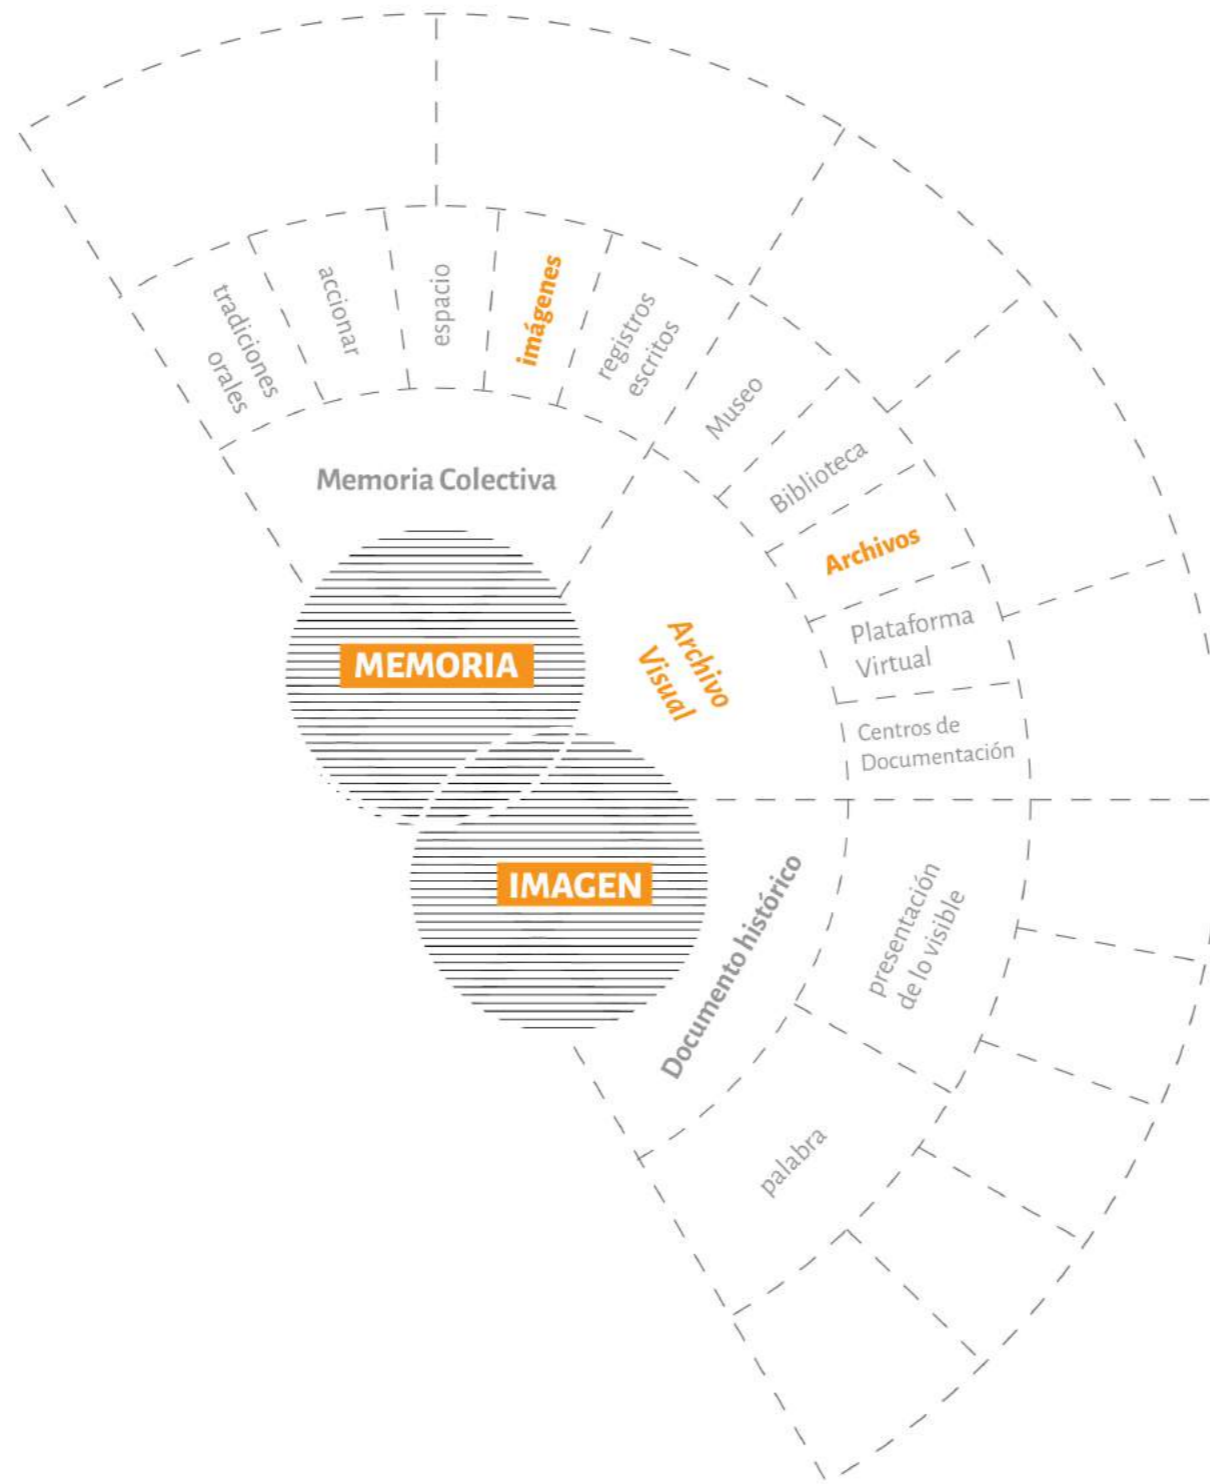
tradiciones orales

accionar

espacio

imágenes

registros escritos

Museo

Biblioteca

Archivos

Plataforma Virtual

Centros de Documentación

Memoria Colectiva

MEMORIA

Archivo Visual

IMAGEN

Documento histórico

presentación de lo visible

palabra